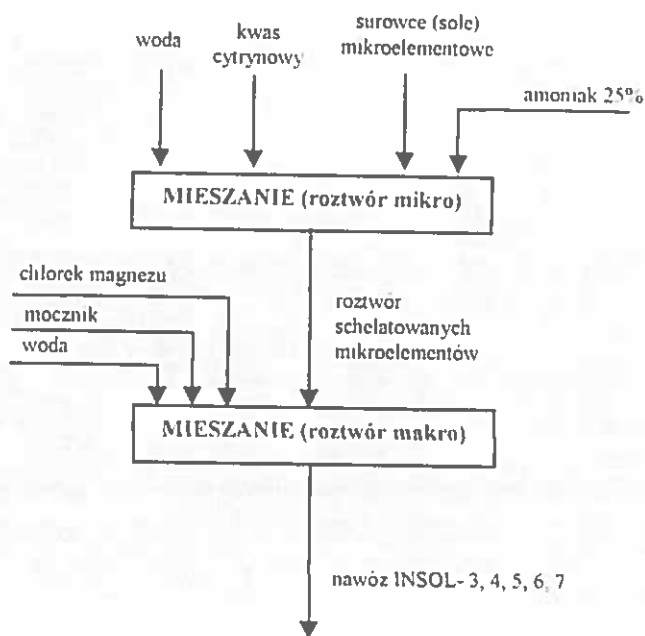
woda

kwas cytrynowy

surowce (sole) mikroelementowe

amoniak 25%

MIESZANIE (roztwór mikro)

chlorek magnezu

mocznik

woda

roztwór schelatowanych mikroelementów

MIESZANIE (roztwór makro)

nawóz INSOL- 3, 4, 5, 6, 7